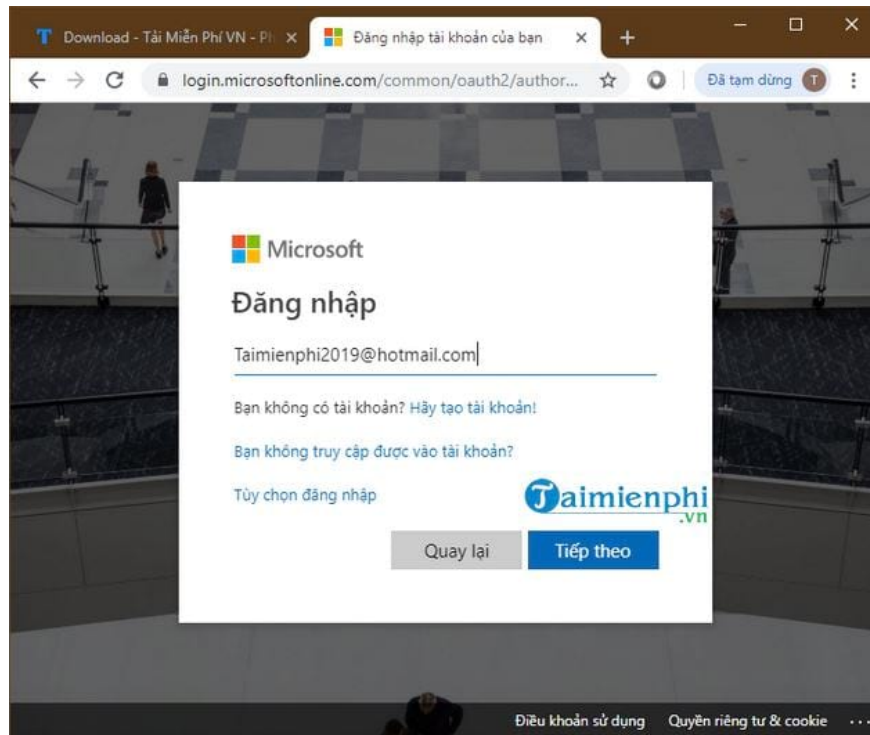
T Download - Tải Miễn Phí VN - Ph ×
Đăng nhập tài khoản của bạn ×
+
login.microsoftonline.com/common/oauth2/author...
Đã tạm dừng T

Microsoft

Đăng nhập

Taimienphi2019@hotmail.com

Bạn không có tài khoản? Hãy tạo tài khoản!

Bạn không truy cập được vào tài khoản?

Tùy chọn đăng nhập

Taimienphi .vn

Quay lại
Tiếp theo

Điều khoản sử dụng Quyền riêng tư & cookie ...